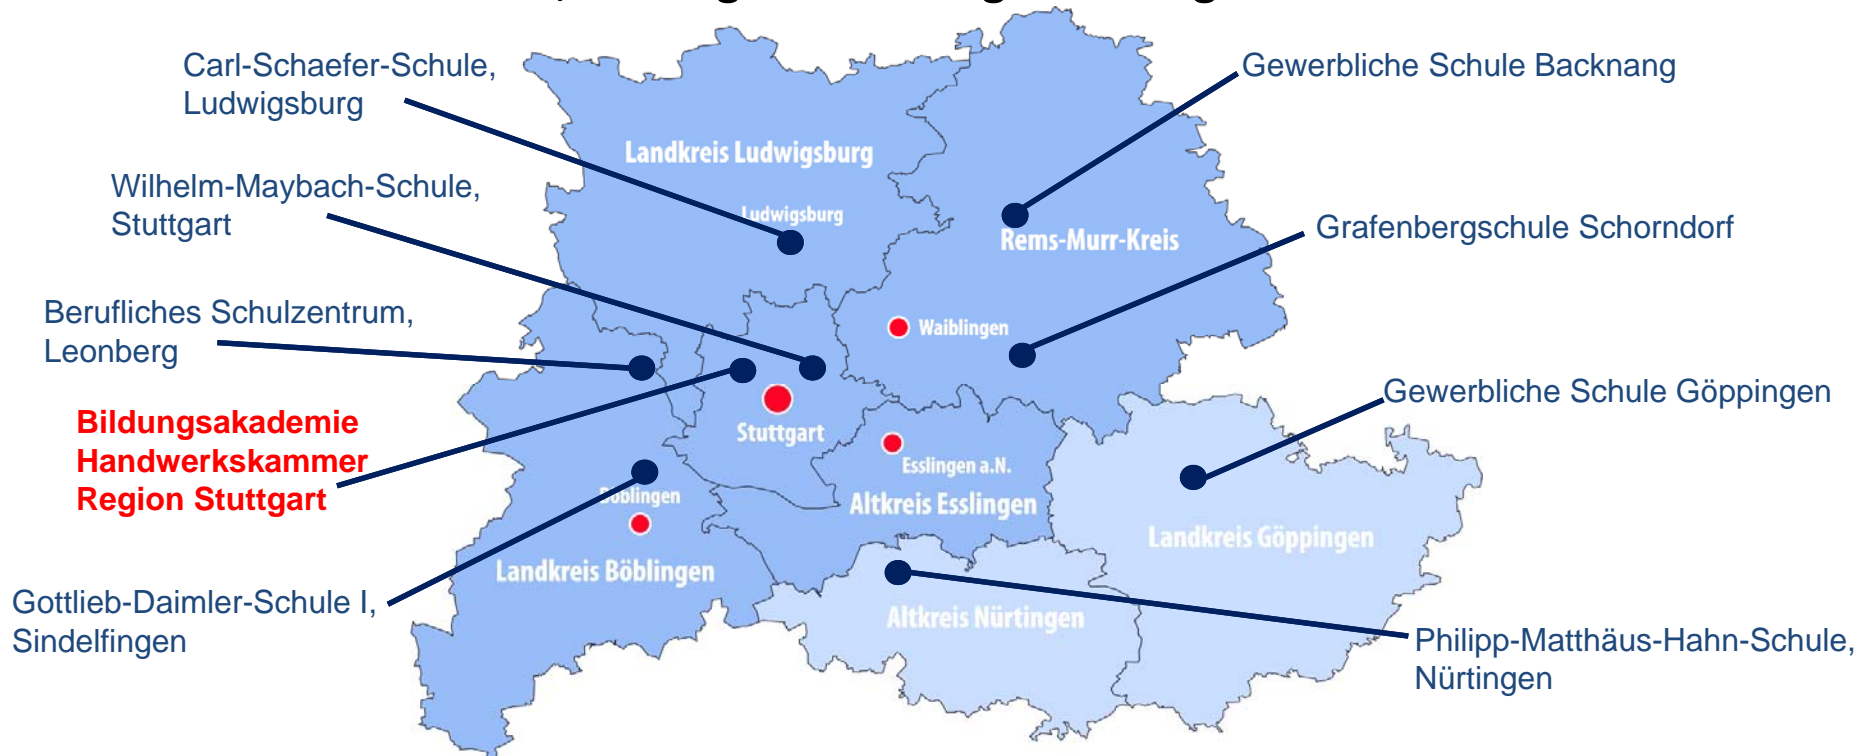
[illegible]

Carl-Schaefer-Schule, Ludwigsburg

Gewerbliche Schule Backnang

Landkreis Ludwigsburg

Ludwigsburg

Wilhelm-Maybach-Schule, Stuttgart

Rems-Murr-Kreis

Grafenbergschule Schorndorf

Berufliches Schulzentrum, Leonberg

Waiblingen

Stuttgart

Gewerbliche Schule Göppingen

Bildungsakademie Handwerkskammer Region Stuttgart

Esslingen a.N.

Altkreis Esslingen

Böblingen

Landkreis Göppingen

Landkreis Böblingen

Gottlieb-Daimler-Schule I, Sindelfingen

Altkreis Nürtingen

Philipp-Matthäus-Hahn-Schule, Nürtingen